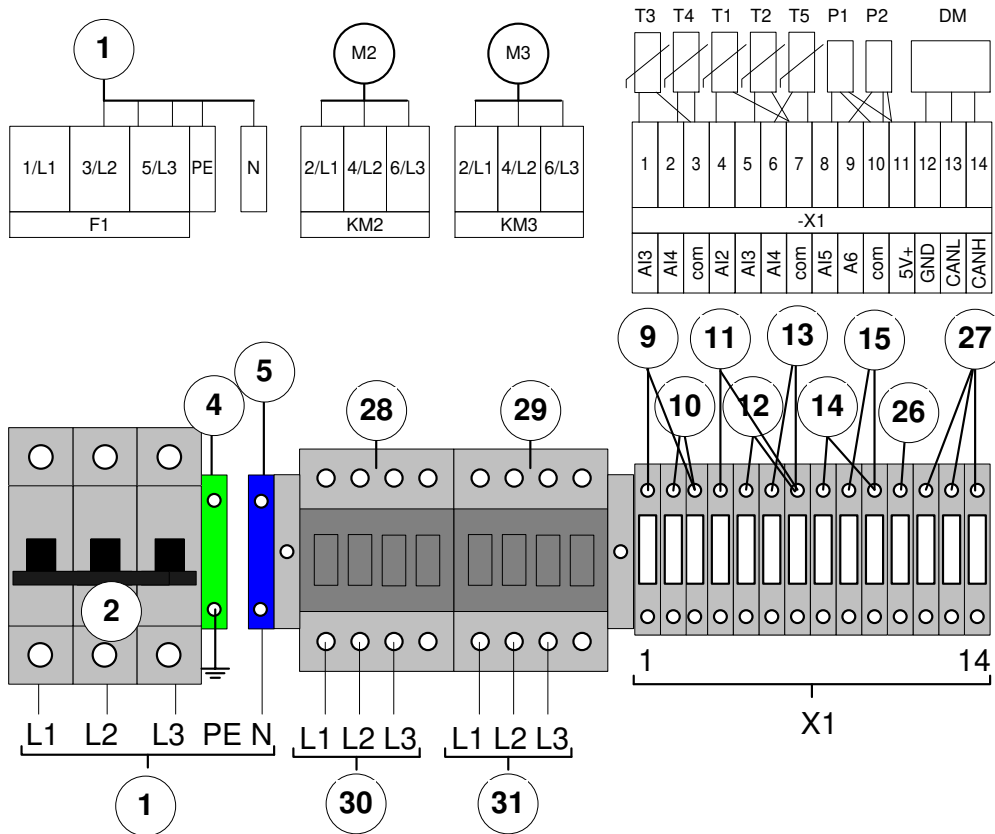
1

| 1/L1 | 3/L2 | 5/L3 | PE | N |
|---|---|---|---|---|

F1

M2

| 2/L1 | 4/L2 | 6/L3 |
|---|---|---|

KM2

M3

| 2/L1 | 4/L2 | 6/L3 |
|---|---|---|

KM3

T3 T4 T1 T2 T5 P1 P2 DM

| 1 | 2 | 3 | 4 | 5 | 6 | 7 | 8 | 9 | 10 | 11 | 12 | 13 | 14 |
|---|---|---|---|---|---|---|---|---|---|---|---|---|---|
| AI3 | AI4 | com | AI2 | AI3 | AI4 | com | AI5 | A6 | com | 5V+ | GND | CANL | CANH |

-X1

9 10 11 12 13 14 15 26 27

5

4

28

29

2

1

14

L1 L2 L3 PE N

L1 L2 L3

L1 L2 L3

X1

1

30

31